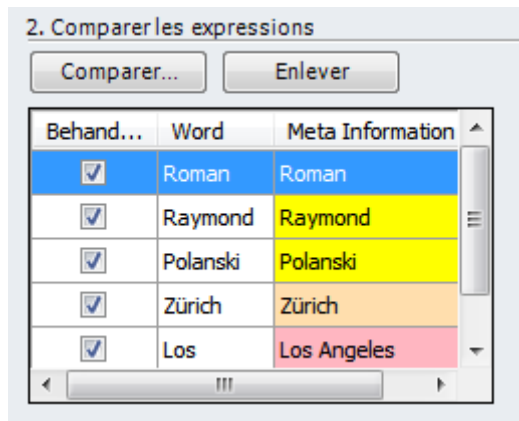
2. Comparer les expressions

Comparer...

Enlever

| Behand... | Word | Meta Information |
|---|---|---|
| ☑ | Roman | Roman |
| ☑ | Raymond | Raymond |
| ☑ | Polanski | Polanski |
| ☑ | Zürich | Zürich |
| ☑ | Los | Los Angeles |